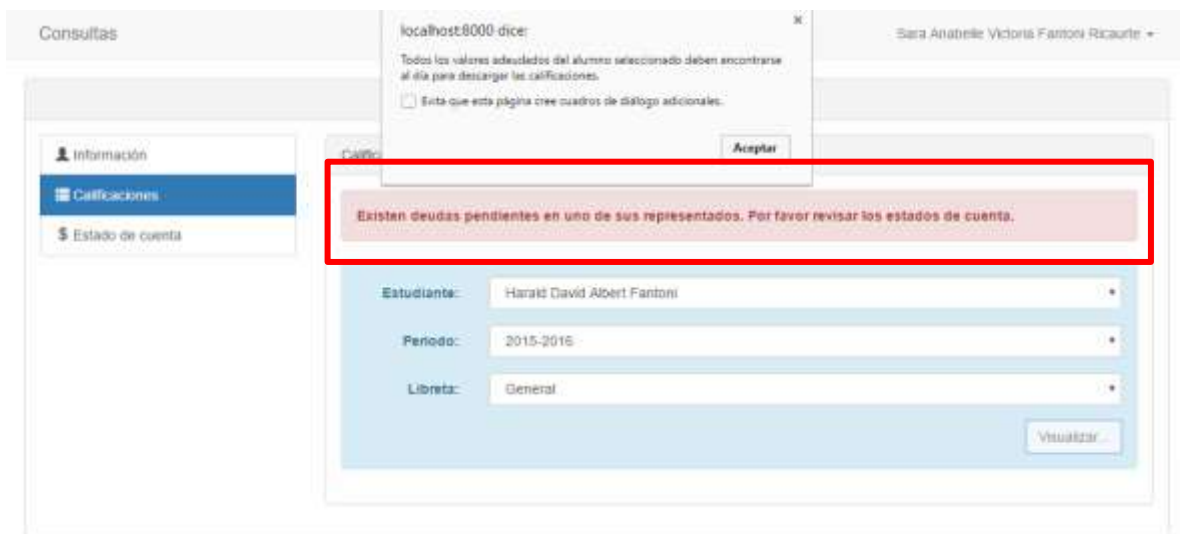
Consultas

localhost:8000 dice:

×

Todos los valores adeudados del alumno seleccionado deben encontrarse al día para descargar las calificaciones.

Evita que esta página cree cuadros de diálogo adicionales.

Aceptar

Sara Anabelle Victoria Fantoni Ricaurte

Información

Calificaciones

$ Estado de cuenta

Califica

Existen deudas pendientes en uno de sus representados. Por favor revisar los estados de cuenta.

Estudiante: Harald David Albert Fantoni

Periodo: 2015-2016

Libreta: General

Visualizar...